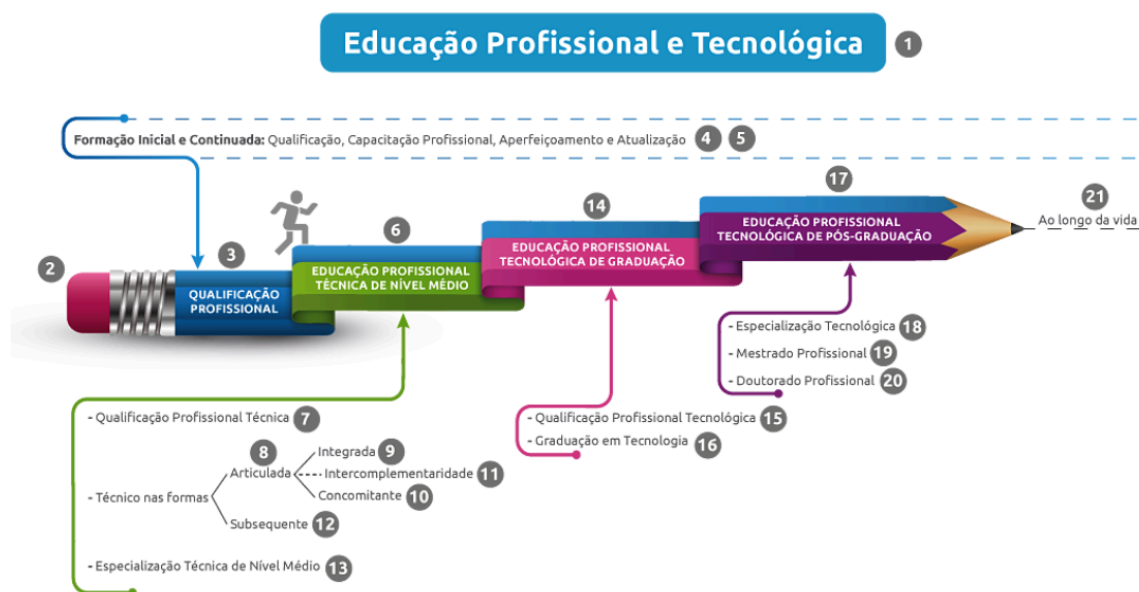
Educação Profissional e Tecnológica 1

Formação Inicial e Continuada: Qualificação, Capacitação Profissional, Aperfeiçoamento e Atualização 4 5

2

3 QUALIFICAÇÃO PROFISSIONAL

6 EDUCAÇÃO PROFISSIONAL TÉCNICA DE NÍVEL MÉDIO

14 EDUCAÇÃO PROFISSIONAL TECNOLÓGICA DE GRADUAÇÃO

17 EDUCAÇÃO PROFISSIONAL TECNOLÓGICA DE PÓS-GRADUAÇÃO

21 Ao longo da vida

- Especialização Tecnológica 18
- Mestrado Profissional 19
- Doutorado Profissional 20

- Qualificação Profissional Tecnológica 15
- Graduação em Tecnologia 16

- Qualificação Profissional Técnica 7

- Técnico nas formas
8 Articulada
Integrada 9
Intercomplementaridade 11
Concomitante 10
Subsequente 12

- Especialização Técnica de Nível Médio 13